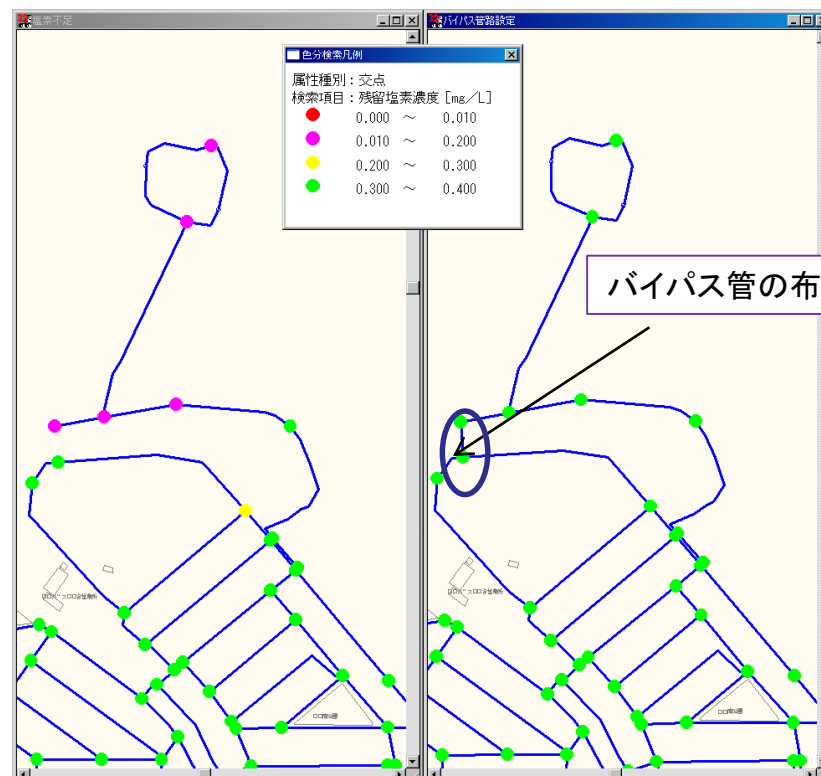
塩素不足

バイパス管路設定

色分検索凡例

属性種別：交点
検索項目：残留塩素濃度［mg／L］

0.000 ～ 0.010
0.010 ～ 0.200
0.200 ～ 0.300
0.300 ～ 0.400

バイパス管の布

ロロバ－スロロ浄営業所

ロロ町ロ園

ロロバ－スロロ浄営業所

ロロ町ロ園